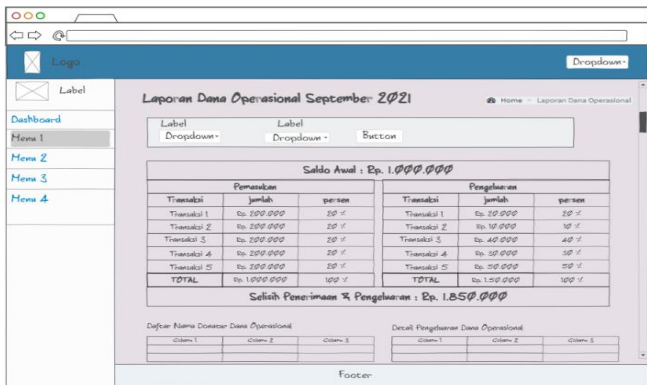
Logo

Dropdown

Label

Dashboard

Menu 1

Menu 2

Menu 3

Menu 4

Laporan Dana Operasional September 2021

Home > Laporan Dana Operasional

Label
Dropdown

Label
Dropdown

Button

Saldo Awal : Rp. 1.000.000

| Pemasukan | | |
|---|---|---|
| Transaksi | jumlah | persen |
| Transaksi 1 | Rp. 200.000 | 20 % |
| Transaksi 2 | Rp. 200.000 | 20 % |
| Transaksi 3 | Rp. 200.000 | 20 % |
| Transaksi 4 | Rp. 200.000 | 20 % |
| Transaksi 5 | Rp. 200.000 | 20 % |
| TOTAL | Rp. 1.000.000 | 100 % |

| Pengeluaran | | |
|---|---|---|
| Transaksi | jumlah | persen |
| Transaksi 1 | Rp. 20.000 | 20 % |
| Transaksi 2 | Rp. 10.000 | 10 % |
| Transaksi 3 | Rp. 40.000 | 40 % |
| Transaksi 4 | Rp. 30.000 | 30 % |
| Transaksi 5 | Rp. 50.000 | 50 % |
| TOTAL | Rp. 150.000 | 100 % |

Selisih Penerimaan & Pengeluaran : Rp. 1.850.000

Daftar Nama Donatur Dana Operasional

| Column 1 | Column 2 | Column 3 |
|---|---|---|
| | | |
| | | |

Detail Pengeluaran Dana Operasional

| Column 1 | Column 2 | Column 3 |
|---|---|---|
| | | |
| | | |

Footer